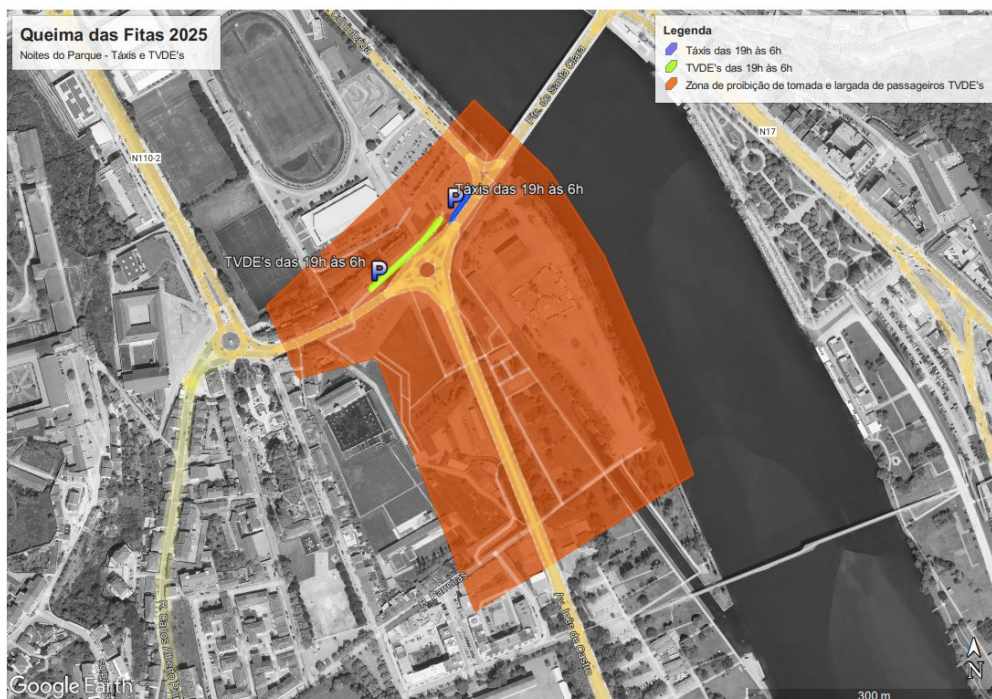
Queima das Fitas 2025
Noites do Parque - Táxis e TVDE's

Legenda
Táxis das 19h às 6h
TVDE's das 19h às 6h
Zona de proibição de tomada e largada de passageiros TVDE's

Táxis das 19h às 6h
TVDE's das 19h às 6h
P
P
N110-2
N17
Pte. de Santa Clara
Google Earth
300 m
N